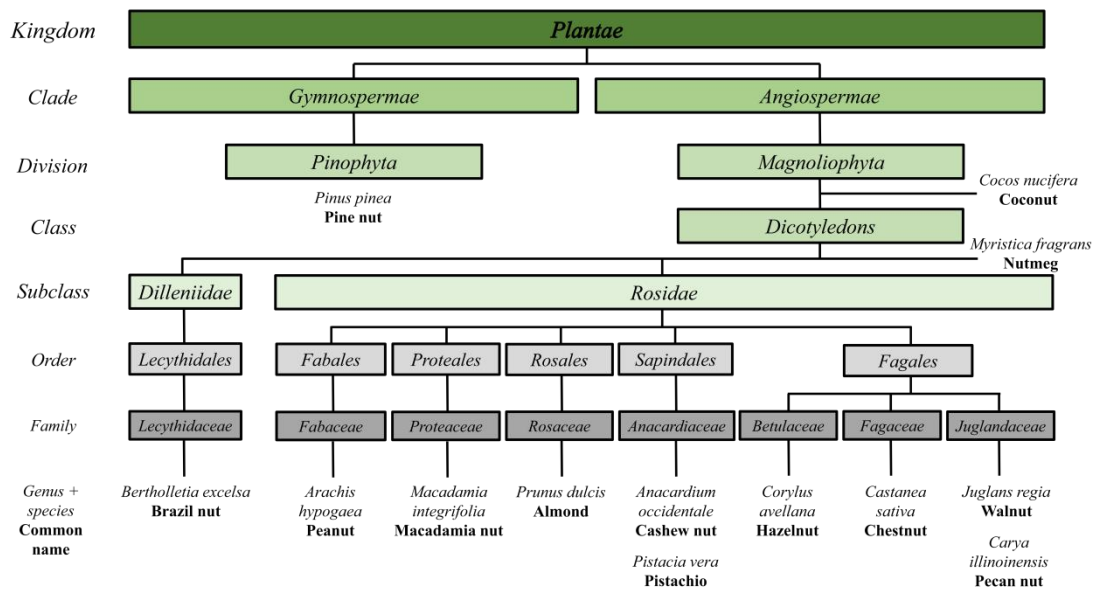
Kingdom
Plantae

Clade
Gymnospermae
Angiospermae

Division
Pinophyta
Magnoliophyta

Pinus pinea
Pine nut

Cocos nucifera
Coconut

Class
Dicotyledons

Myristica fragrans
Nutmeg

Subclass
Dilleniidae
Rosidae

Order
Lecythidales
Fabales
Proteales
Rosales
Sapindales
Fagales

Family
Lecythidaceae
Fabaceae
Proteaceae
Rosaceae
Anacardiaceae
Betulaceae
Fagaceae
Juglandaceae

Genus + species
Common name

Bertholletia excelsa
Brazil nut

Arachis hypogaea
Peanut

Macadamia integrifolia
Macadamia nut

Prunus dulcis
Almond

Anacardium occidentale
Cashew nut

Pistacia vera
Pistachio

Corylus avellana
Hazelnut

Castanea sativa
Chestnut

Juglans regia
Walnut

Carya illinoinensis
Pecan nut